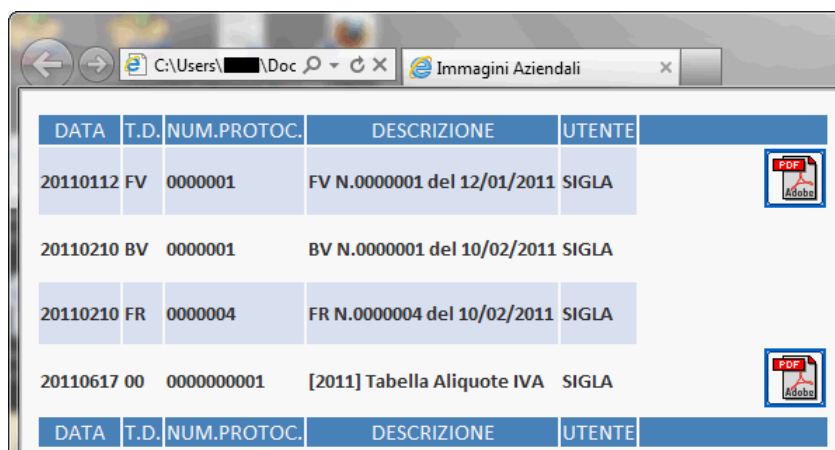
C:\Users\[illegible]\Doc

Immagini Aziendali

| DATA | T.D. | NUM.PROTOC. | DESCRIZIONE | UTENTE | |
|---|---|---|---|---|---|
| 20110112 | FV | 0000001 | FV N.0000001 del 12/01/2011 | SIGLA | PDF Adobe |
| 20110210 | BV | 0000001 | BV N.0000001 del 10/02/2011 | SIGLA | |
| 20110210 | FR | 0000004 | FR N.0000004 del 10/02/2011 | SIGLA | |
| 20110617 | 00 | 0000000001 | [2011] Tabella Aliquote IVA | SIGLA | PDF Adobe |
| DATA | T.D. | NUM.PROTOC. | DESCRIZIONE | UTENTE | |